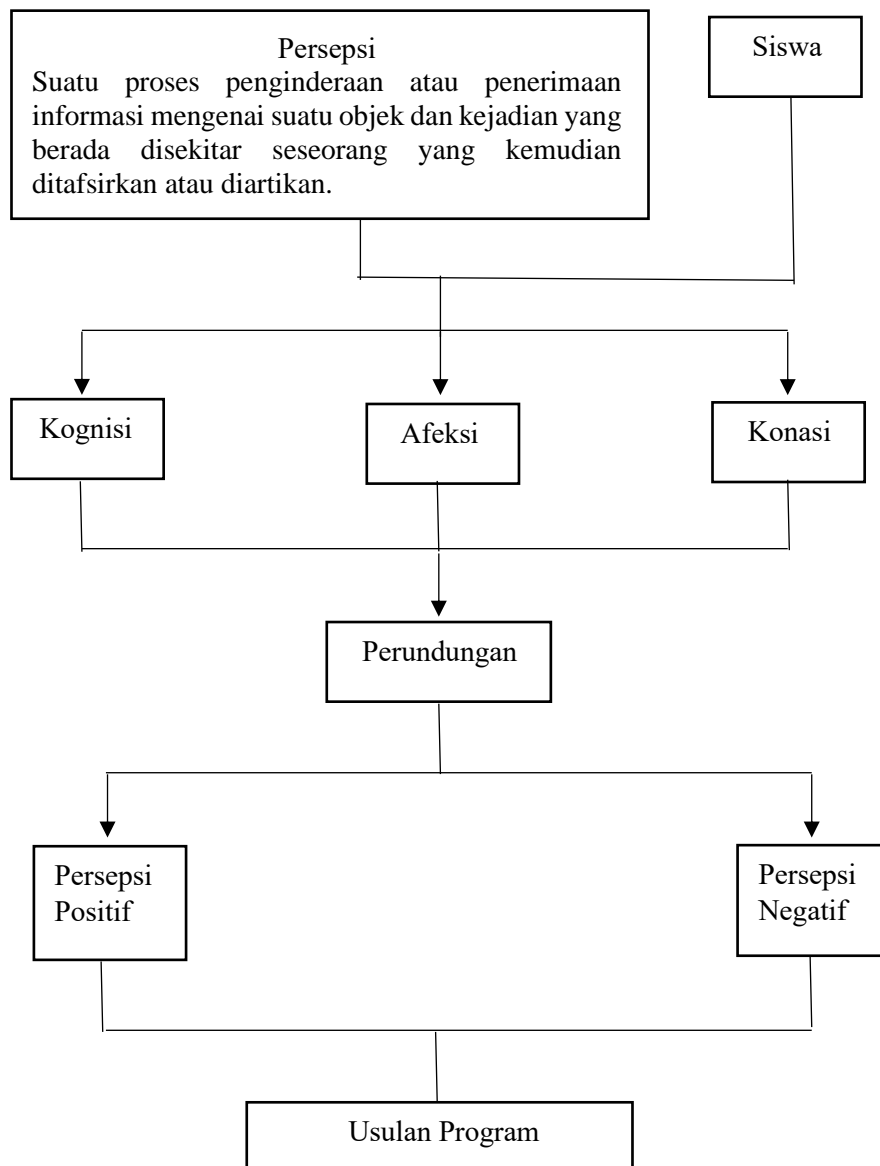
Persepsi
Suatu proses penginderaan atau penerimaan informasi mengenai suatu objek dan kejadian yang berada disekitar seseorang yang kemudian ditafsirkan atau diartikan.

Siswa

Kognisi

Afeksi

Konasi

Perundungan

Persepsi Positif

Persepsi Negatif

Usulan Program